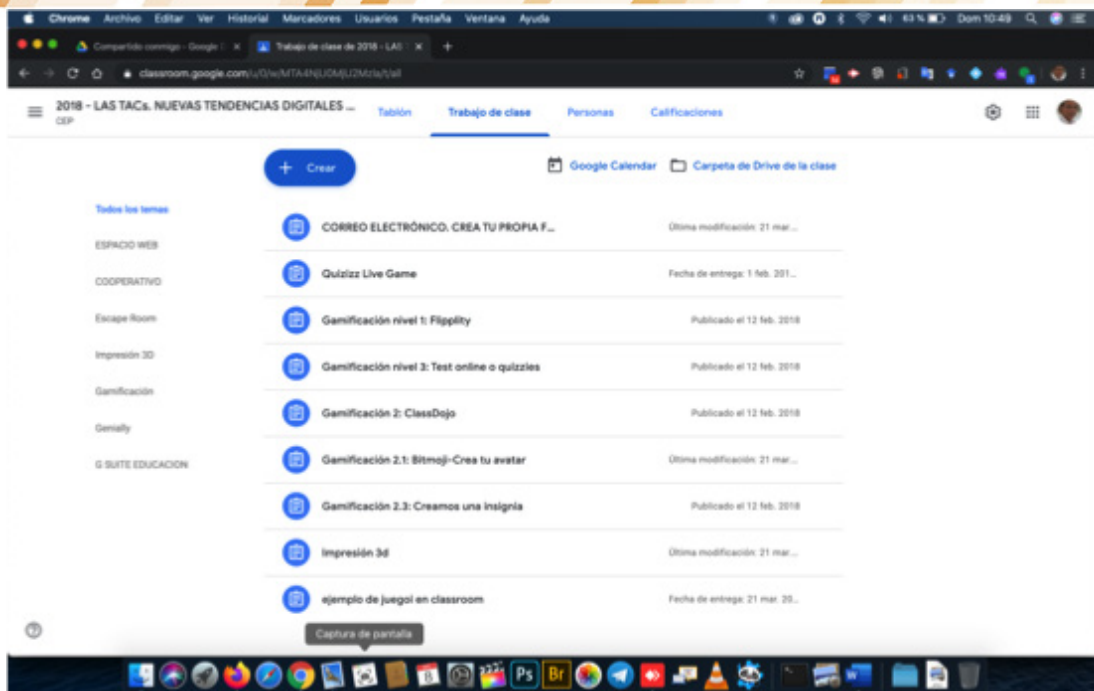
Chrome Archivo Editar Ver Historial Marcadores Usuarios Pestaña Ventana Ayuda

63 % Dom 10:49

Compartido conmigo - Google

Trabajo de clase de 2018 - LAS

classroom.google.com/u/0/w/MTA4NjU0MjU2MzIa/t/all

2018 - LAS TACs. NUEVAS TENDENCIAS DIGITALES ...
CEP

Tablón

Trabajo de clase

Personas

Calificaciones

+ Crear

Google Calendar

Carpeta de Drive de la clase

Todos los temas

ESPACIO WEB

COOPERATIVO

Escape Room

Impresión 3D

Gamificación

Genially

G SUITE EDUCACION

| | |
|---|---|
| CORREO ELECTRÓNICO. CREA TU PROPIA F... | Última modificación: 21 mar... |
| Quizizz Live Game | Fecha de entrega: 1 feb. 201... |
| Gamificación nivel 1: Flipplity | Publicado el 12 feb. 2018 |
| Gamificación nivel 3: Test online o quizzies | Publicado el 12 feb. 2018 |
| Gamificación 2: ClassDojo | Publicado el 12 feb. 2018 |
| Gamificación 2.1: Bitmoji-Crea tu avatar | Última modificación: 21 mar... |
| Gamificación 2.3: Creamos una insignia | Publicado el 12 feb. 2018 |
| impresión 3d | Última modificación: 21 mar... |
| ejemplo de juegol en classroom | Fecha de entrega: 21 mar. 20... |

Captura de pantalla

?